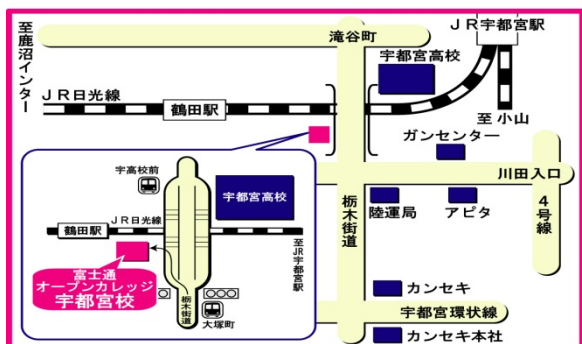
至鹿沼インター

滝谷町

ＪＲ宇都宮駅

宇都宮高校

ＪＲ日光線

鶴田駅

至 小山

ガンセンター

川田入口

栃木街道

陸運局

アピタ

4号線

カンセキ

宇都宮環状線

カンセキ本社

宇高校前

宇都宮高校

ＪＲ日光線

鶴田駅

至ＪＲ宇都宮駅

富士通
オープンカレッジ
宇都宮校

栃木街道

大塚町